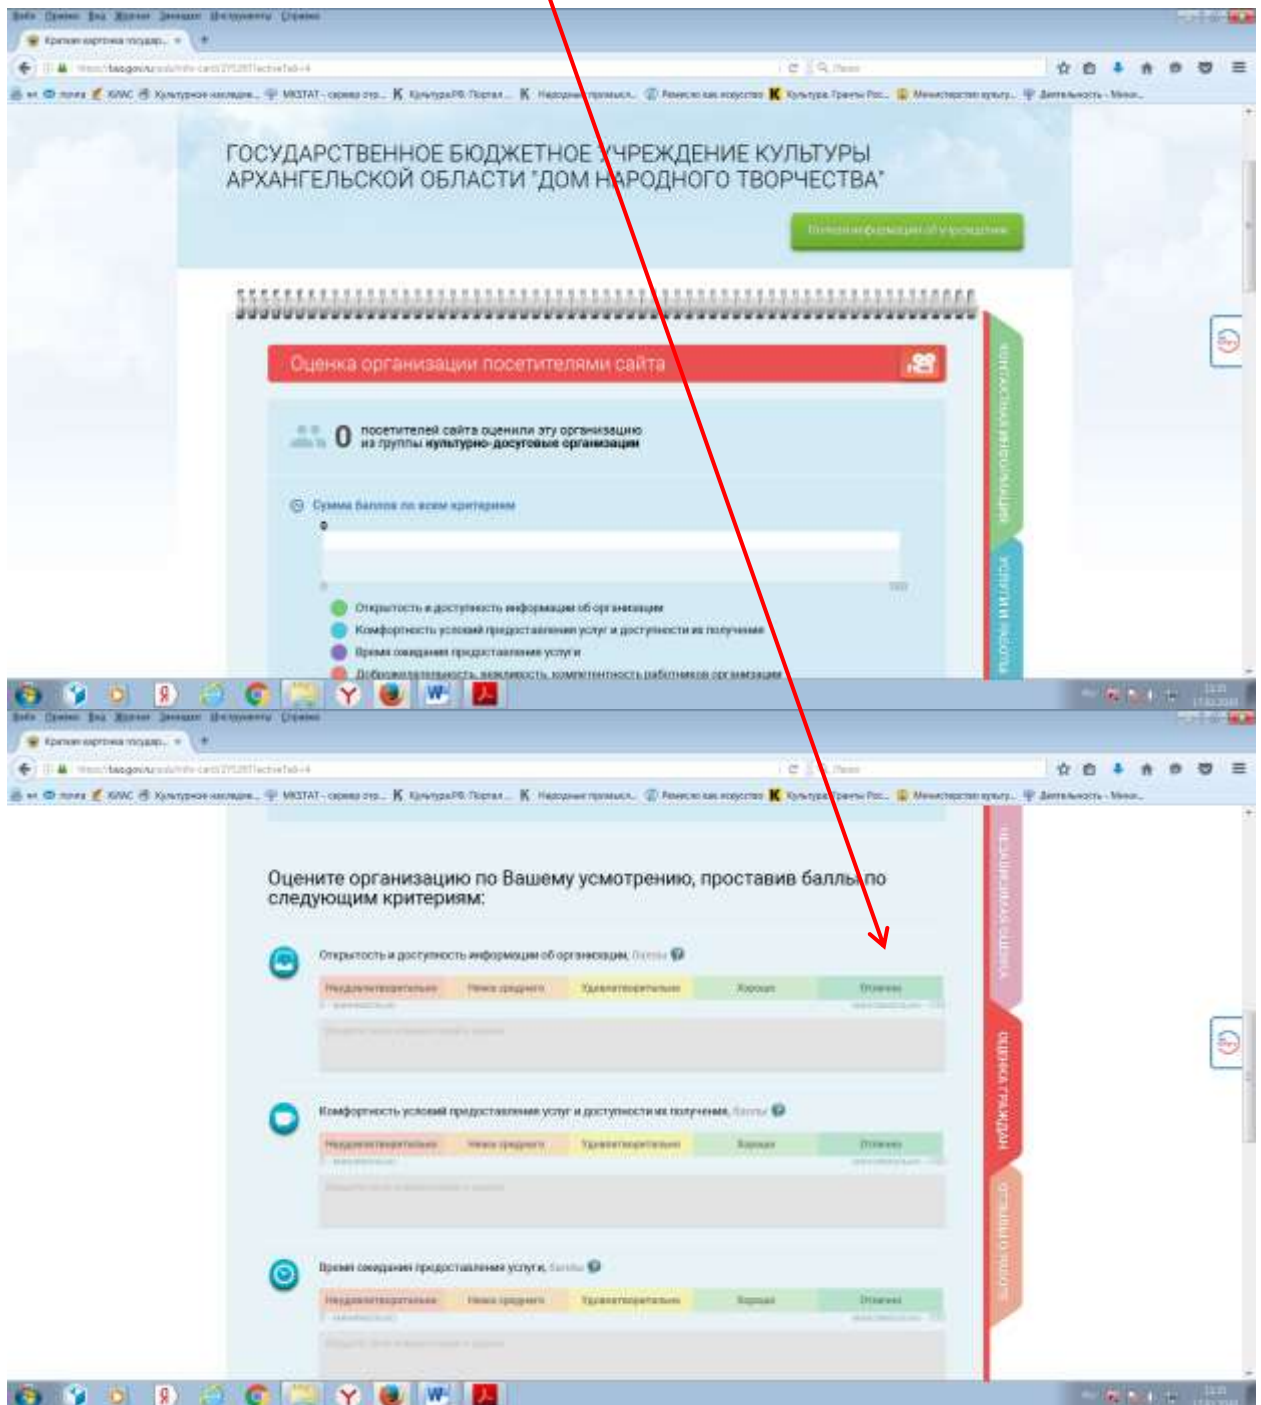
ГОСУДАРСТВЕННОЕ БЮДЖЕТНОЕ УЧРЕЖДЕНИЕ КУЛЬТУРЫ АРХАНГЕЛЬСКОЙ ОБЛАСТИ "ДОМ НАРОДНОГО ТВОРЧЕСТВА"

Полная информация об учреждении

Оценка организации посетителями сайта

0 посетителей сайта оценили эту организацию из группы **культурно-досуговые организации**

Сумма баллов по всем критериям

0

Открытость и доступность информации об организации

Комфортность условий предоставления услуг и доступность их получения

Время ожидания предоставления услуги

Доброжелательность, вежливость, компетентность работников организации

Оцените организацию по Вашему усмотрению, проставив баллы по следующим критериям:

Открытость и доступность информации об организации, Баллы

| Неудовлетворительно | Ниже среднего | Удовлетворительно | Хорошо | Отлично |
|---|---|---|---|---|

Комфортность условий предоставления услуг и доступность их получения, Баллы

| Неудовлетворительно | Ниже среднего | Удовлетворительно | Хорошо | Отлично |
|---|---|---|---|---|

Время ожидания предоставления услуги, Баллы

| Неудовлетворительно | Ниже среднего | Удовлетворительно | Хорошо | Отлично |
|---|---|---|---|---|